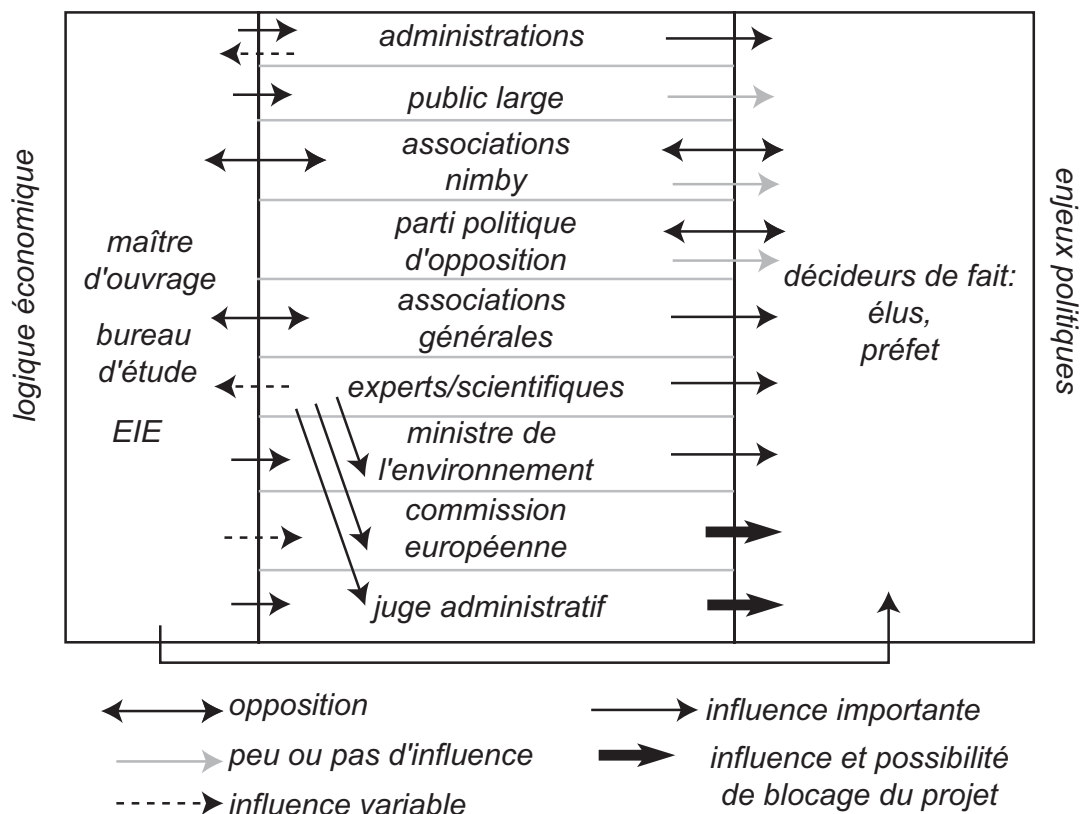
logique économique

maître d'ouvrage

bureau d'étude

EIE

administrations

public large

associations nimby

parti politique d'opposition

associations générales

experts/scientifiques

ministre de l'environnement

commission européenne

juge administratif

décideurs de fait: élus, préfet

enjeux politiques

opposition

peu ou pas d'influence

influence variable

influence importante

influence et possibilité de blocage du projet